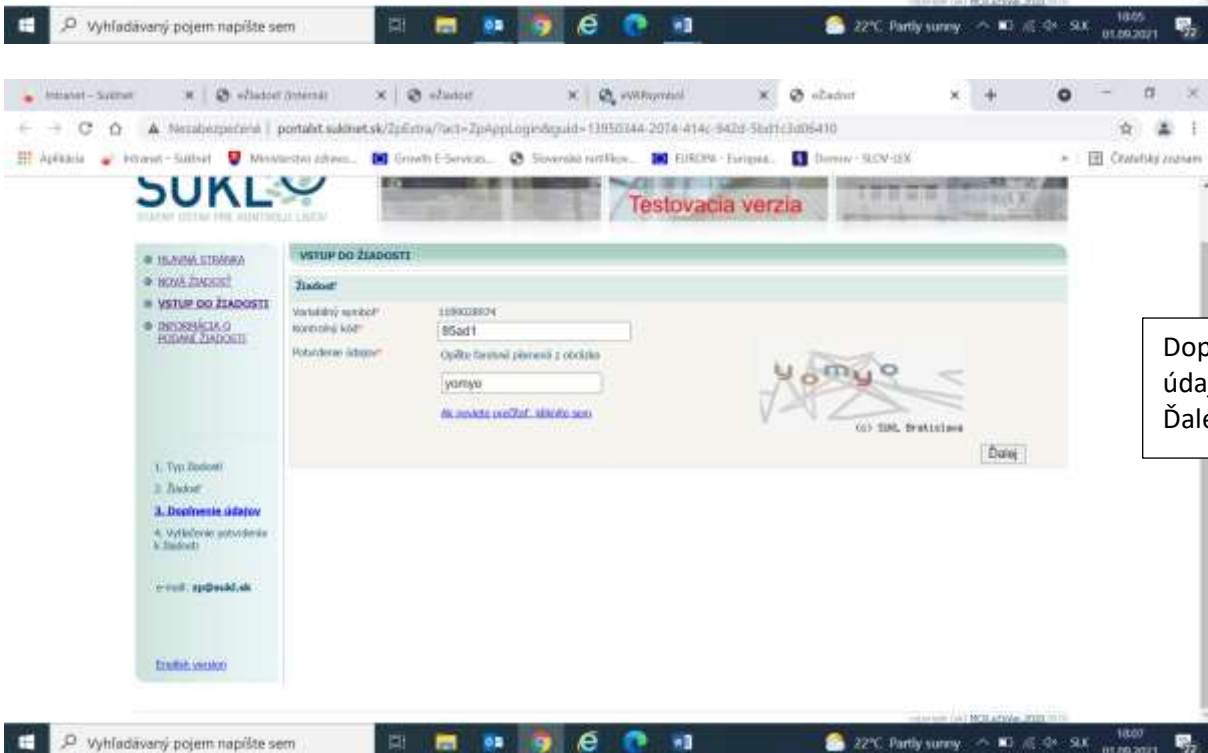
Vyhľadávaný pojem napíšte sem

22°C Partly sunny SLK 18:05 01.09.2021

Intranet - Suklnet | eŽiadosť (interná) | eŽiadosť | eWRsymbol | eŽiadosť

Nezabezpečené | portalst.suklnet.sk/ZpExtra/?act=ZpAppLogin&guid=13950344-2074-414c-942d-5bd1c3d06410

Aplikácie | Intranet - Suklnet | Ministerstvo zdravo... | Growth E-Services... | Slovenské rozšírky... | EUROPA - Europea... | Domov - SLOV-LEX | Čitateľský zoznam

SUKL
ŠTÁTNY ÚSTAV PRE KONTROLU LIEČIV

Testovacia verzia

HLAVNÁ STRÁNKA
NOVÁ ŽIADOSŤ
VSTUP DO ŽIADOSTI
INFORMÁCIA O PODANEJ ŽIADOSTI

VSTUP DO ŽIADOSTI

Žiadosť

Variabilný symbol* 1199028974
Kontrolný kód* 85ad1
Potvrdenie údajov* Opíšte farebné písmená z obrázku
yomyo
Ak nevidíte použiť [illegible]

yomyo
(c) SUKL Bratislava

Ďalej

1. Typ žiadosti
2. Žiadosť
3. Doplnenie údajov
4. Vytlačenie potvrdenia k žiadosti

e-mail: zp@sukl.sk

English version

Dop
úda
Ďale

Vyhľadávaný pojem napíšte sem

22°C Partly sunny SLK 18:07 01.09.2021